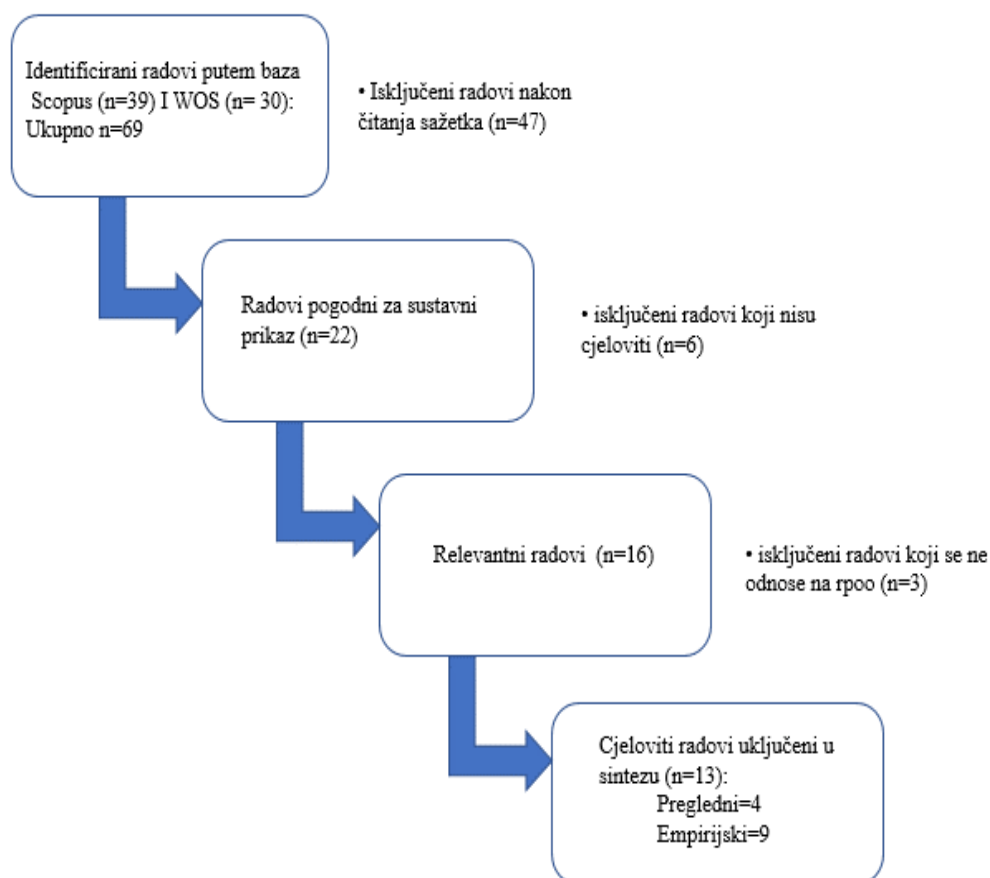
Identificirani radovi putem baza Scopus (n=39) I WOS (n= 30): Ukupno n=69

• Isključeni radovi nakon čitanja sažetka (n=47)

Radovi pogodni za sustavni prikaz (n=22)

• isključeni radovi koji nisu cjeloviti (n=6)

Relevantni radovi (n=16)

• isključeni radovi koji se ne odnose na rpoo (n=3)

Cjeloviti radovi uključeni u sintezu (n=13):
Pregledni=4
Empirijski=9